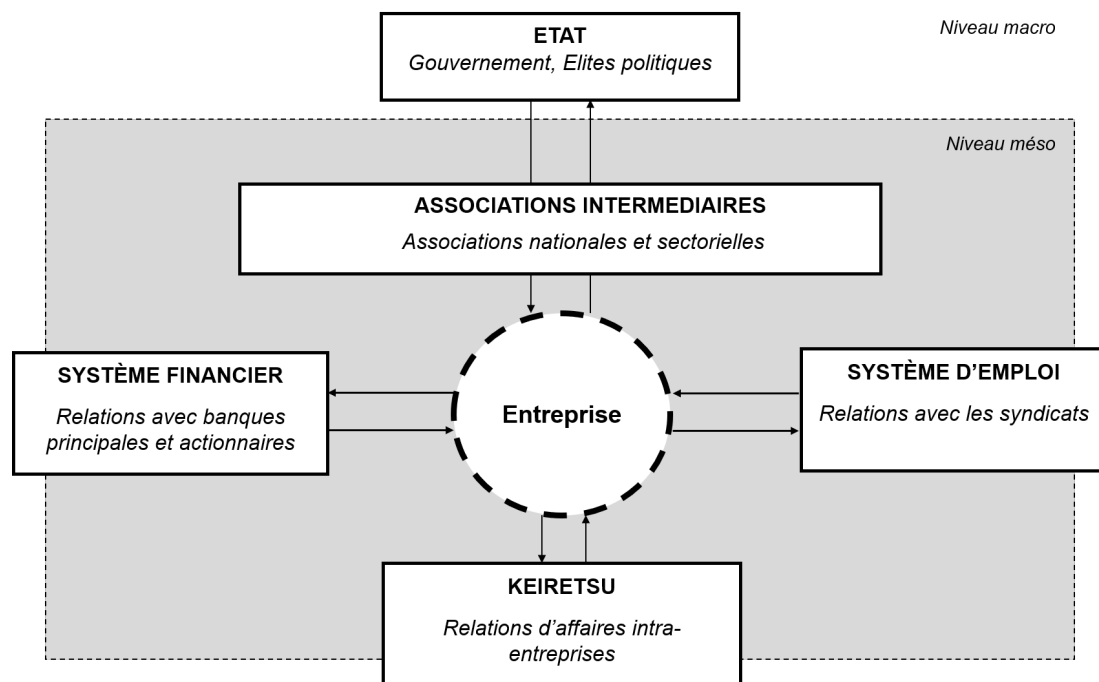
ETAT
Gouvernement, Elites politiques

Niveau macro

Niveau méso

ASSOCIATIONS INTERMEDIAIRES
Associations nationales et sectorielles

SYSTÈME FINANCIER
Relations avec banques principales et actionnaires

Entreprise

SYSTÈME D'EMPLOI
Relations avec les syndicats

KEIRETSU
Relations d'affaires intra-entreprises